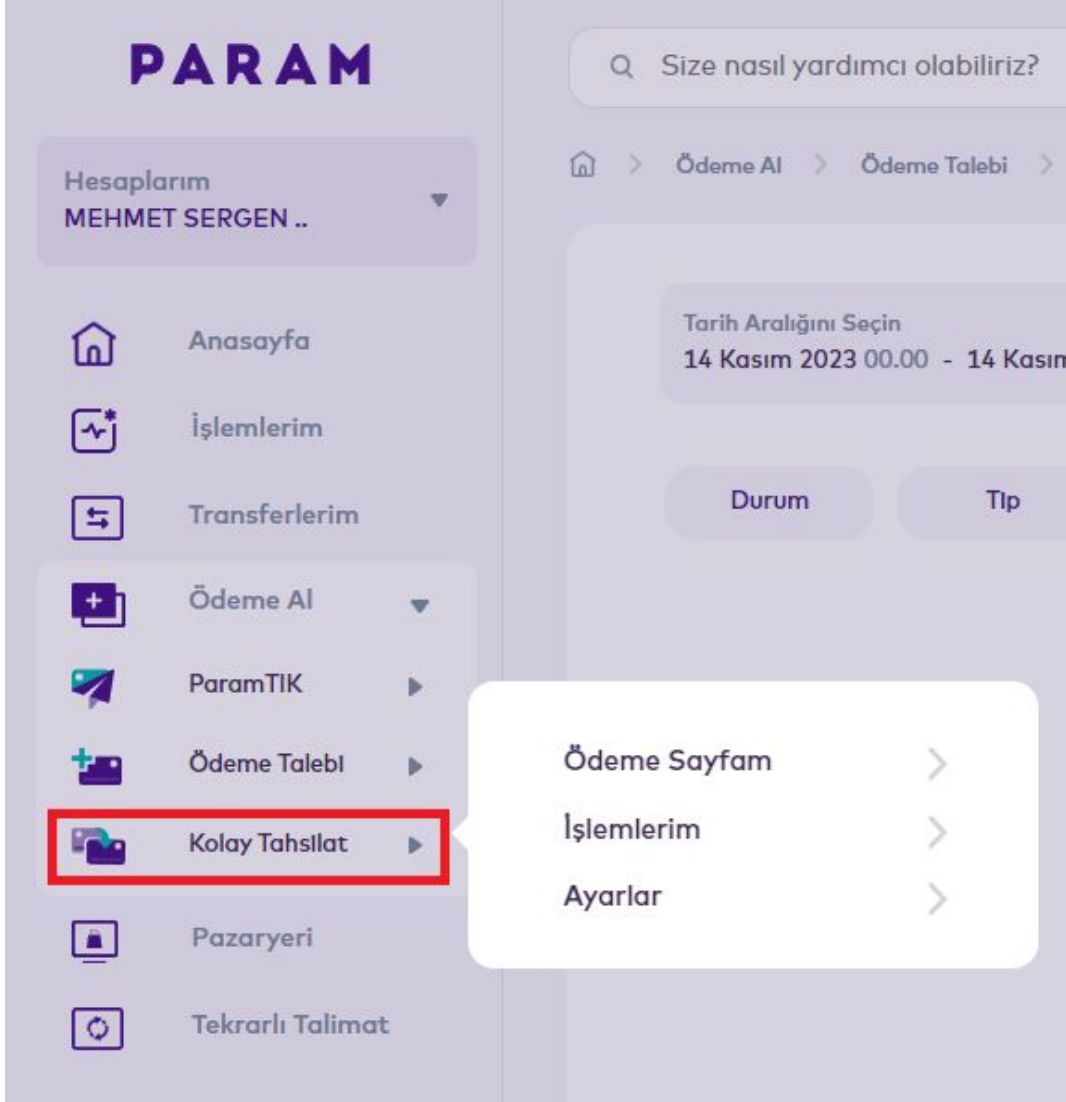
PARAM

Size nasıl yardımcı olabiliriz?

Hesaplarım
MEHMET SERGEN ..

Ödeme Al > Ödeme Talebi >

Tarih Aralığını Seçin
14 Kasım 2023 00.00 - 14 Kasım

Anasayfa

İşlemlerim

Transferlerim

Durum

Tip

Ödeme Al

ParamTIK

Ödeme Talebi

Kolay Tahsilat

Pazaryeri

Tekrarlı Talimat

Ödeme Sayfam

İşlemlerim

Ayarlar